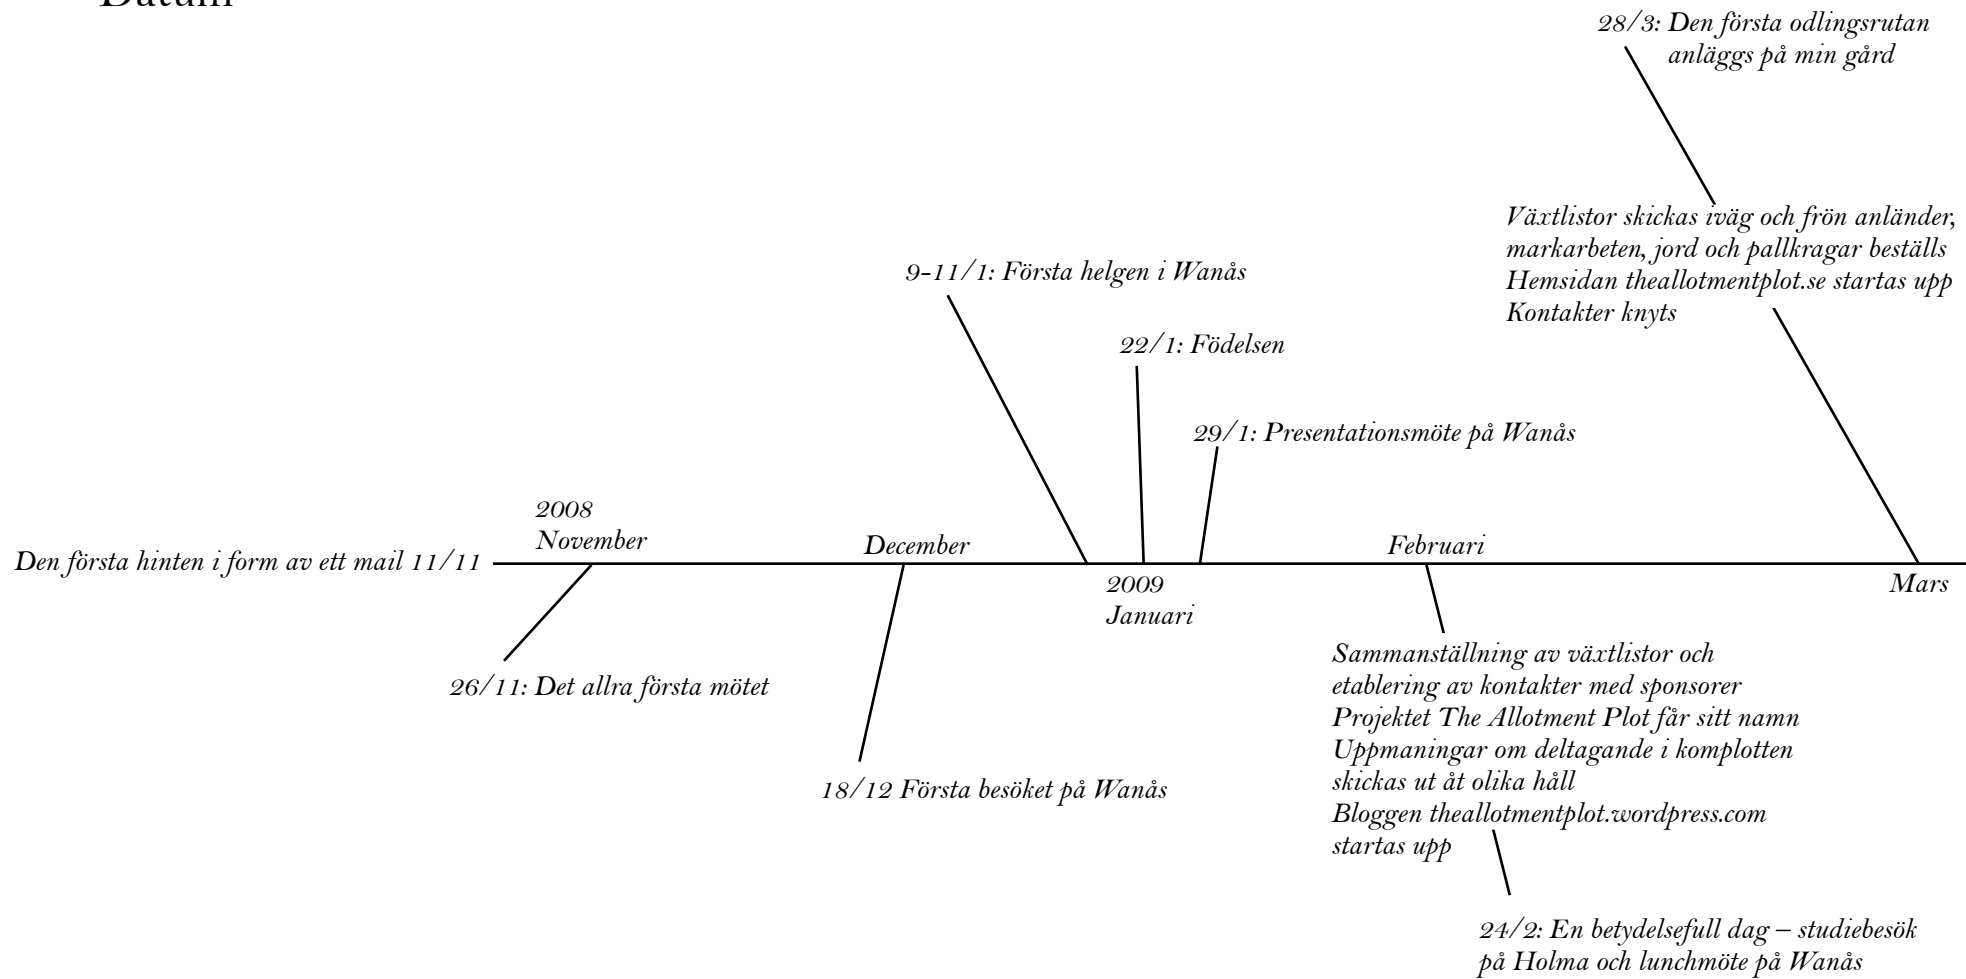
Datum

28/3: Den första odlingsrutan anläggs på min gård

Växtlistor skickas iväg och frön anländer, markarbeten, jord och pallkragar beställs
Hemsidan theallotmentplot.se startas upp
Kontakter knyts

9-11/1: Första helgen i Wanås

22/1: Födelsen

29/1: Presentationsmöte på Wanås

Den första hinten i form av ett mail 11/11

2008
November

December

2009
Januari

Februari

Mars

26/11: Det allra första mötet

18/12 Första besöket på Wanås

Sammanställning av växtlistor och etablering av kontakter med sponsorer
Projektet The Allotment Plot får sitt namn
Uppmaningar om deltagande i komplotten skickas ut åt olika håll
Bloggen theallotmentplot.wordpress.com startas upp

24/2: En betydelsefull dag – studiebesök på Holma och lunchmöte på Wanås